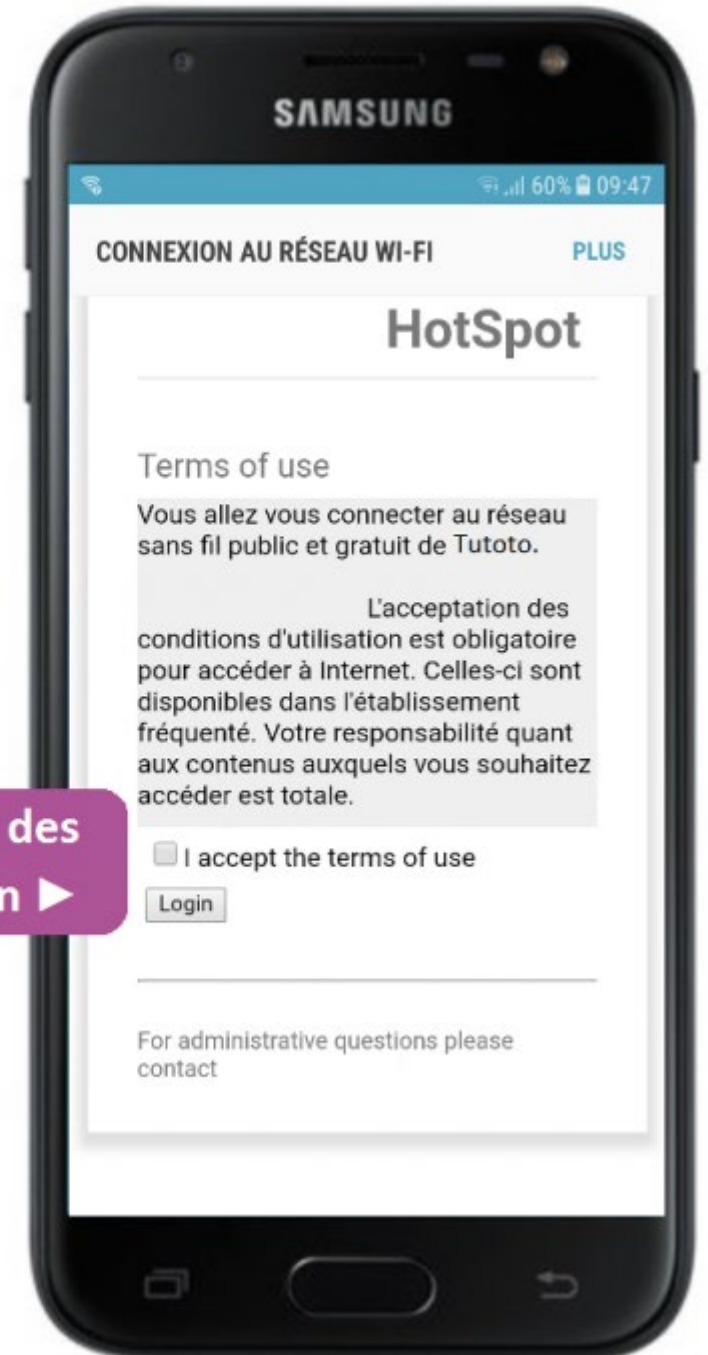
SAMSUNG

60% 09:47

CONNEXION AU RÉSEAU WI-FI

PLUS

HotSpot

Terms of use

Vous allez vous connecter au réseau sans fil public et gratuit de Tutoto.

L'acceptation des conditions d'utilisation est obligatoire pour accéder à Internet. Celles-ci sont disponibles dans l'établissement fréquenté. Votre responsabilité quant aux contenus auxquels vous souhaitez accéder est totale.

des
n ▶

I accept the terms of use

Login

For administrative questions please contact